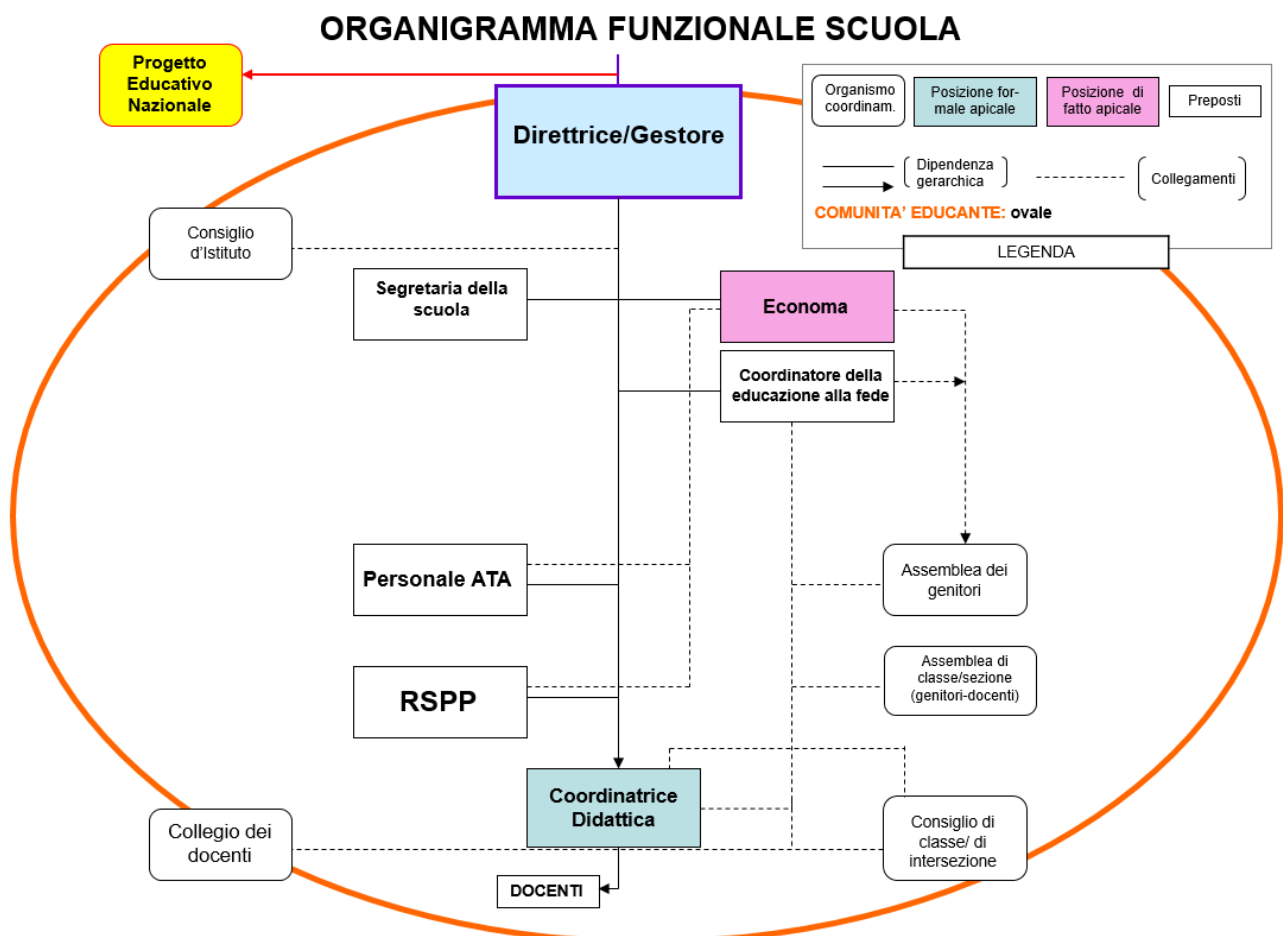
ORGANIGRAMMA FUNZIONALE SCUOLA

Progetto Educativo Nazionale

Direttrice/Gestore

Organismo coordinam.

Posizione formale apicale

Posizione di fatto apicale

Preposti

Dipendenza gerarchica

Collegamenti

COMUNITA' EDUCANTE: ovale

LEGENDA

Consiglio d'Istituto

Segretaria della scuola

Economa

Coordinatore della educazione alla fede

Personale ATA

Assemblea dei genitori

RSPP

Assemblea di classe/sezione (genitori-docenti)

Coordinatrice Didattica

Collegio dei docenti

Consiglio di classe/ di intersezione

DOCENTI